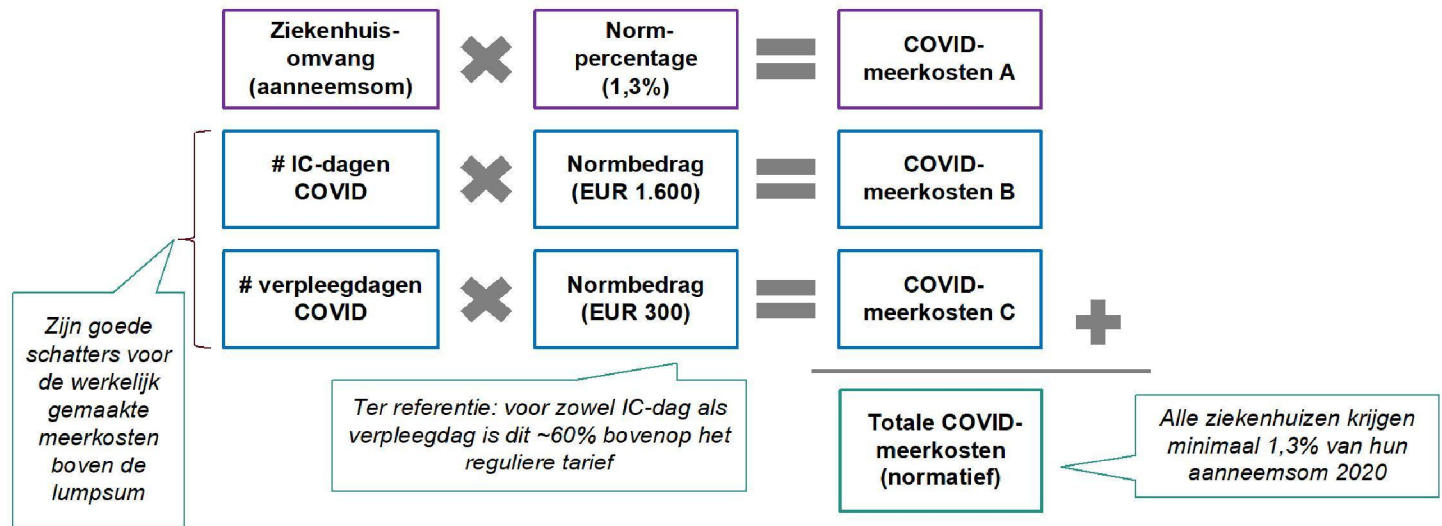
Ziekenhuis-omvang (aanneemsom)

Norm-percentage (1,3%)

COVID-meerkosten A

# IC-dagen COVID

Normbedrag (EUR 1.600)

COVID-meerkosten B

# verpleegdagen COVID

Normbedrag (EUR 300)

COVID-meerkosten C

Zijn goede schatters voor de werkelijk gemaakte meerkosten boven de lumpsum

Ter referentie: voor zowel IC-dag als verpleegdag is dit ~60% bovenop het reguliere tarief

Totale COVID-meerkosten (normatief)

Alle ziekenhuizen krijgen minimaal 1,3% van hun aanneemsom 2020